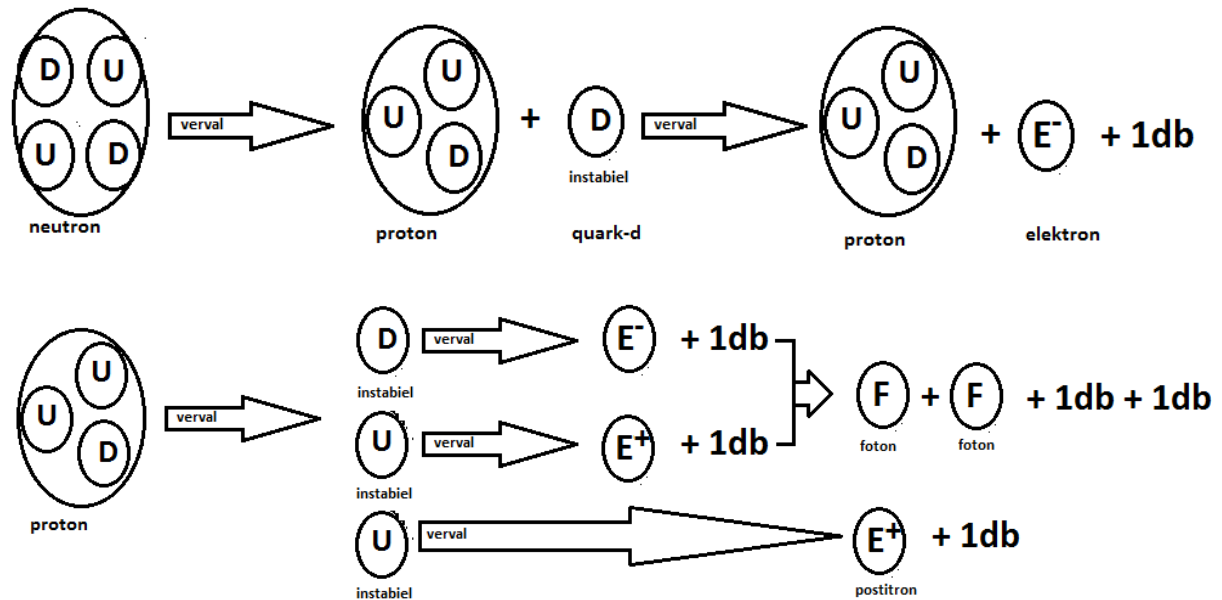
D U U D
neutron
verval
U U D
proton
+
D
instabiel
quark-d
verval
U U D
proton
+
$E^-$
elektron
+ 1db

U U D
proton
verval
D
instabiel
verval
$E^-$
+ 1db
U
instabiel
verval
$E^+$
+ 1db
F
foton
+
F
foton
+ 1db + 1db
U
instabiel
verval
$E^+$
postitron
+ 1db